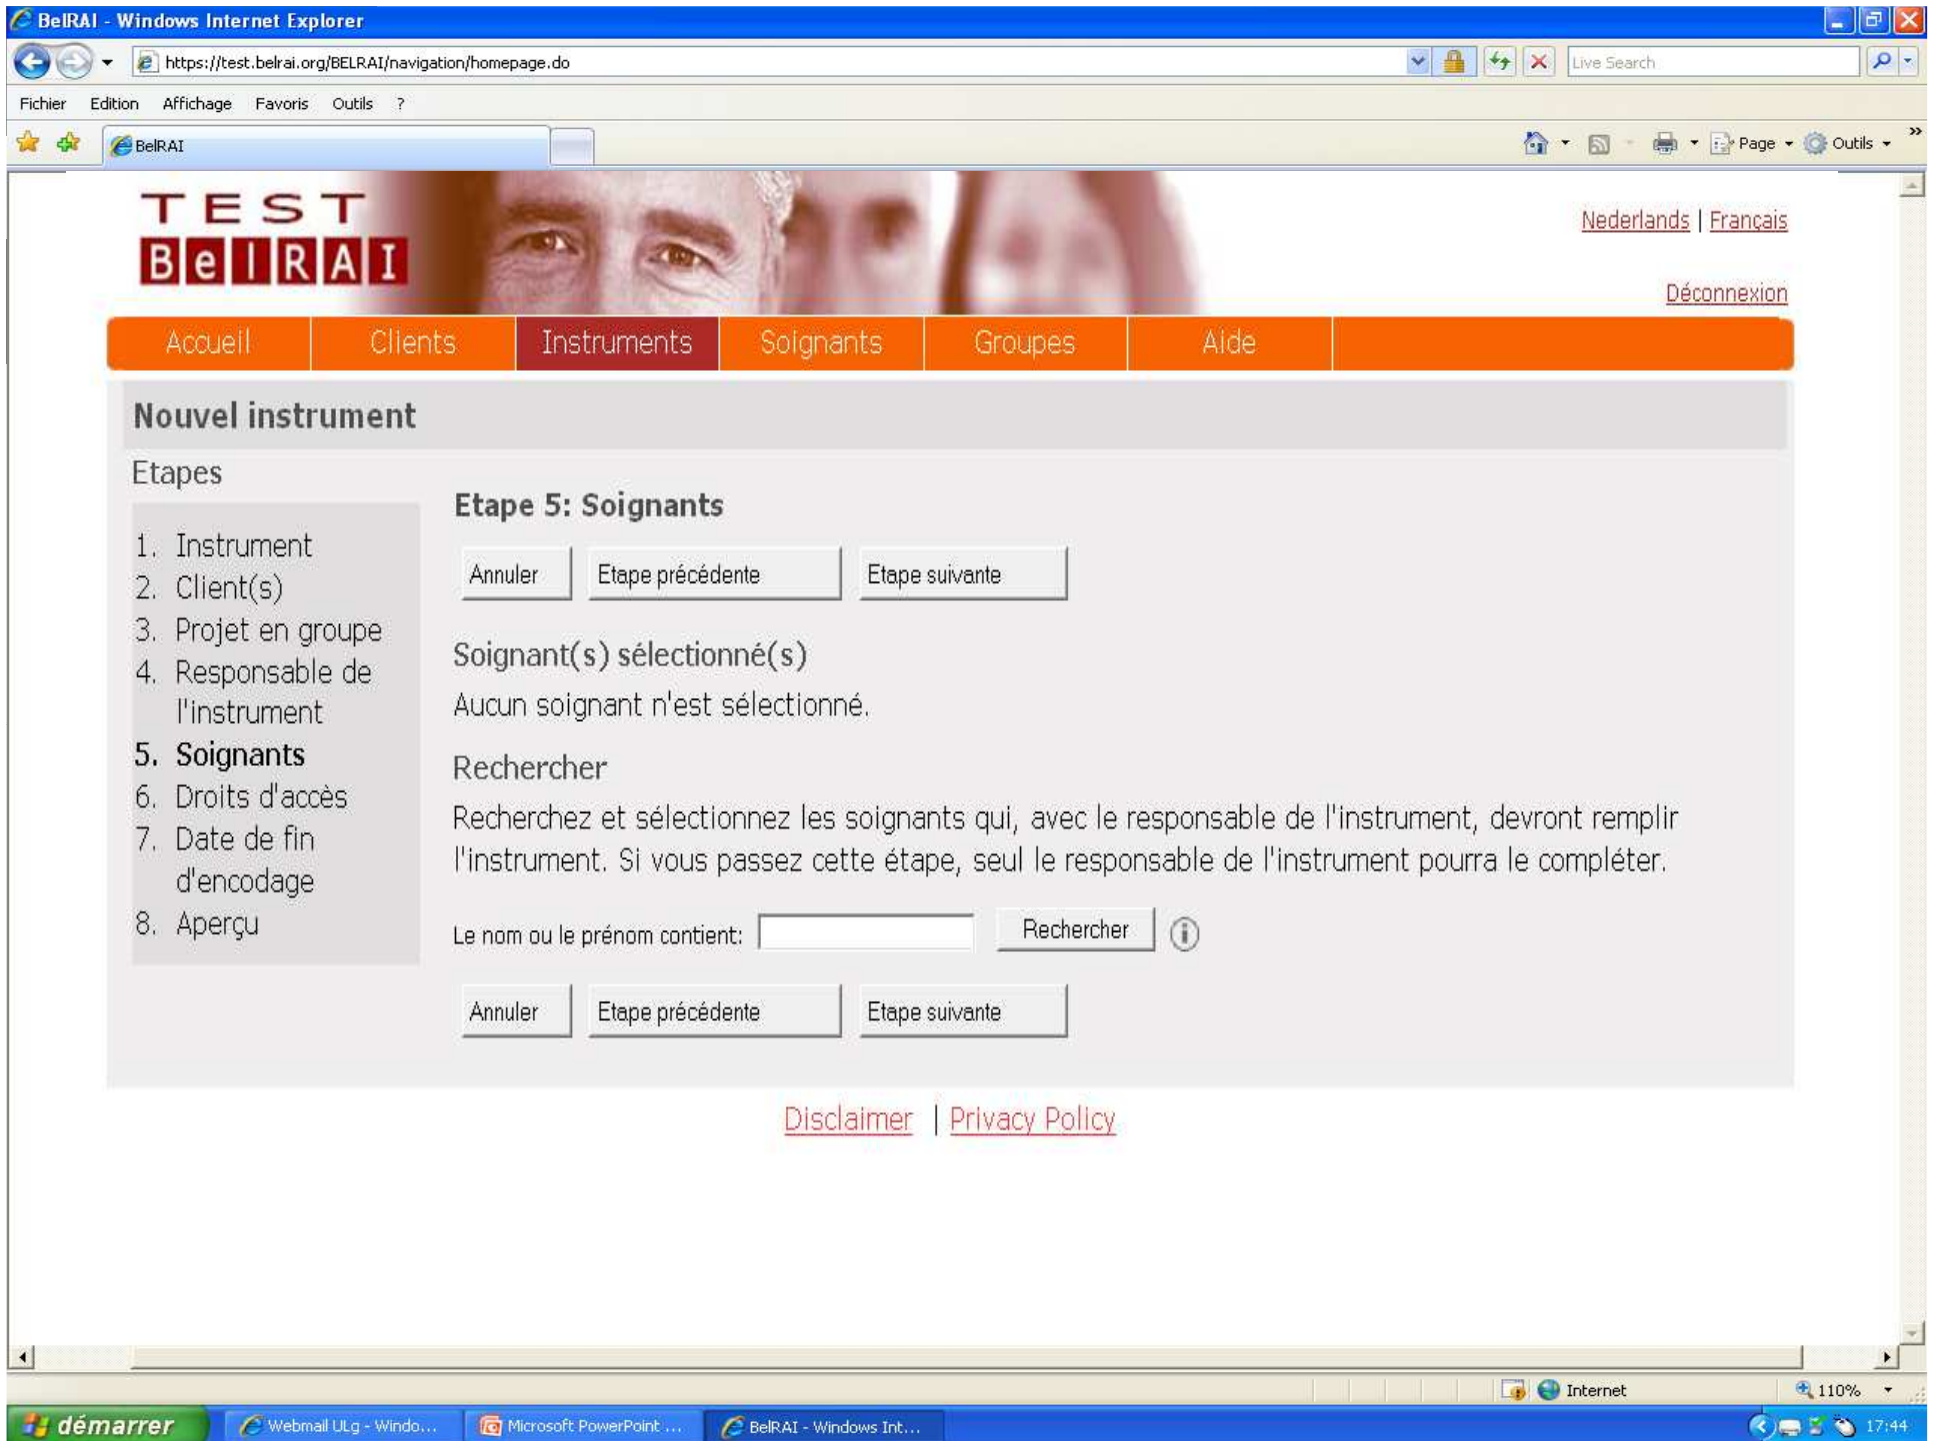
BelRAI - Windows Internet Explorer

https://test.belrai.org/BELRAI/navigation/homepage.do

Live Search

Fichier Edition Affichage Favoris Outils ?

BelRAI

Page Outils

TEST BeIRAI

Nederlands | Français

Déconnexion

Accueil | Clients | Instruments | Soignants | Groupes | Aide

Nouvel instrument

Etapes

1. Instrument
2. Client(s)
3. Projet en groupe
4. Responsable de l'instrument
5. Soignants
6. Droits d'accès
7. Date de fin d'encodage
8. Aperçu

Etape 5: Soignants

Annuler | Etape précédente | Etape suivante

Soignant(s) sélectionné(s)

Aucun soignant n'est sélectionné.

Rechercher

Recherchez et sélectionnez les soignants qui, avec le responsable de l'instrument, devront remplir l'instrument. Si vous passez cette étape, seul le responsable de l'instrument pourra le compléter.

Le nom ou le prénom contient: Rechercher

Annuler | Etape précédente | Etape suivante

Disclaimer | Privacy Policy

Internet 110%

démarrer Webmail ULg - Windo... Microsoft PowerPoint ... BelRAI - Windows Int... 17:44